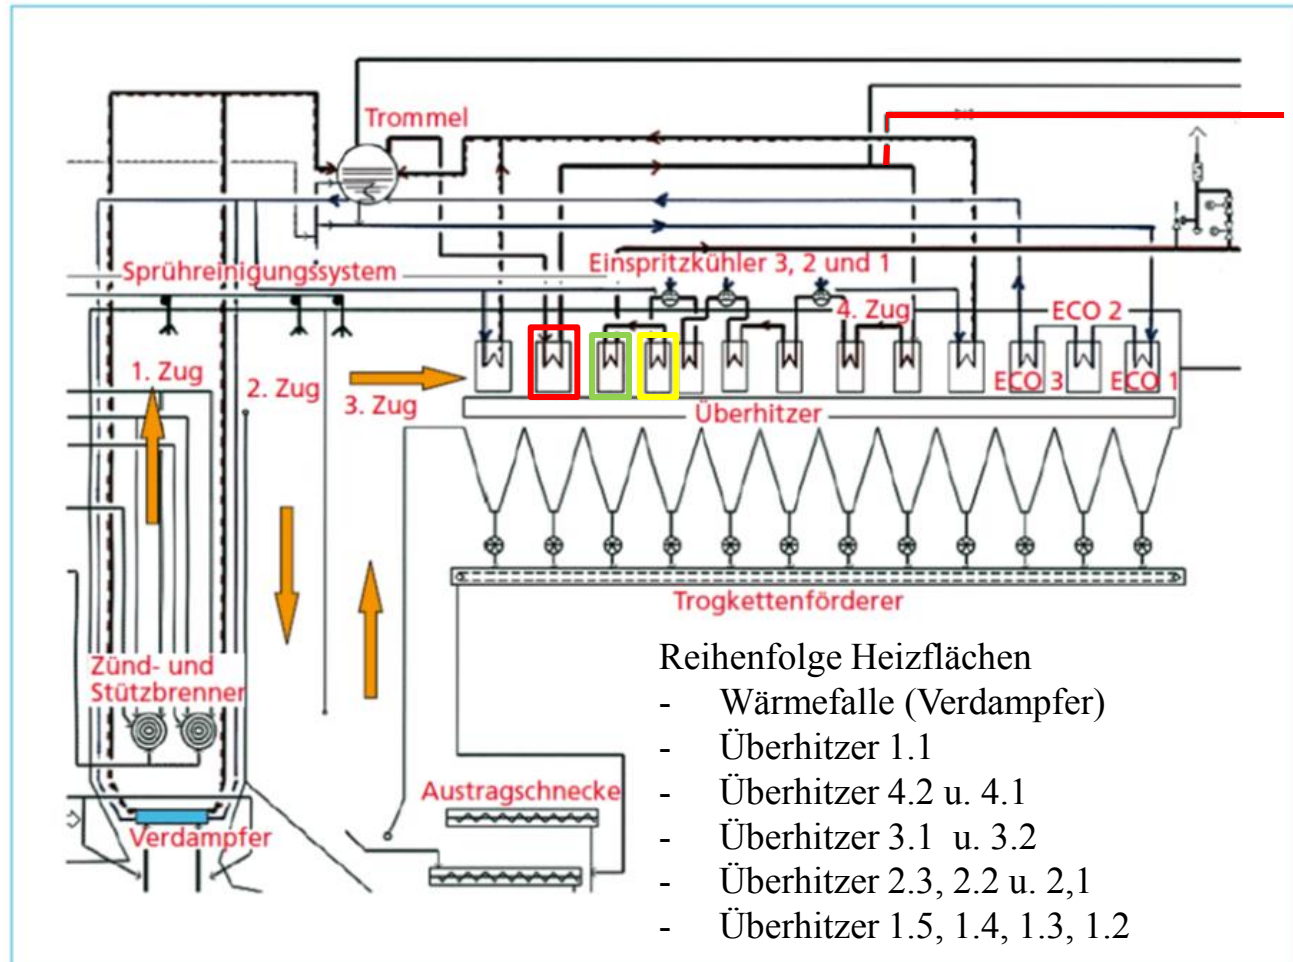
Trommel

Sprühreinigungssystem

Einspritzkühler 3, 2 und 1

4. Zug

ECO 2

1. Zug

2. Zug

3. Zug

ECO 3

ECO 1

Überhitzer

Trogkettenförderer

Zünd- und Stützbrenner

Austragschnecke

Verdampfer

Reihenfolge Heizflächen
- Wärmefalle (Verdampfer)
- Überhitzer 1.1
- Überhitzer 4.2 u. 4.1
- Überhitzer 3.1 u. 3.2
- Überhitzer 2.3, 2.2 u. 2,1
- Überhitzer 1.5, 1.4, 1.3, 1.2